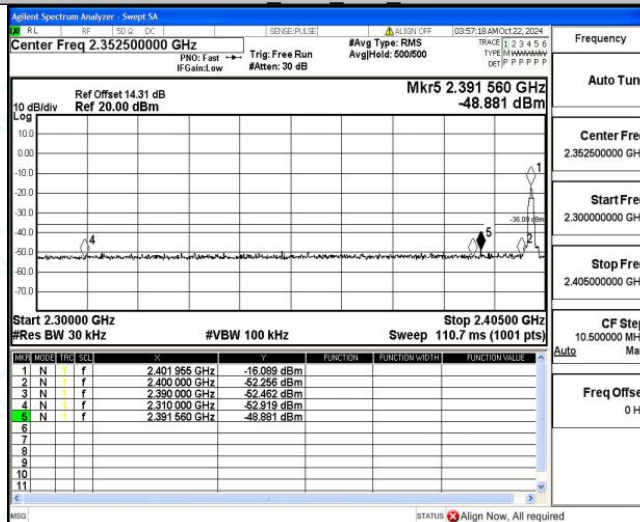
Agilent Spectrum Analyzer - Swept SA
RL RF 50Ω DC SENSE:PULSE ALIGN OFF 03:57:18 AM Oct 22, 2024
Center Freq 2.352500000 GHz
PNO: Fast
IFGain:Low
Trig: Free Run
#Atten: 30 dB
#Avg Type: RMS
Avg|Hold: 500/500
TRACE 1 2 3 4 5 6
TYPE M WWWWW
DET P P P P P P
Frequency

Ref Offset 14.31 dB
10 dB/div Ref 20.00 dBm
Log
Mkr5 2.391 560 GHz
-48.881 dBm
Auto Tun

10.0
0.00
-10.0
-20.0
-30.0
-40.0
-50.0
-60.0
-70.0
-36.09 dBm
1
2
4
5

Center Fre
2.352500000 GH

Start Fre
2.300000000 GH

Stop Fre
2.405000000 GH

Start 2.30000 GHz
#Res BW 30 kHz
#VBW 100 kHz
Stop 2.40500 GHz
Sweep 110.7 ms (1001 pts)

CF Step
10.500000 MH
Auto Ma

| MKR | MODE | TRC | SCL | X | Y | FUNCTION | FUNCTION WIDTH | FUNCTION VALUE |
|---|---|---|---|---|---|---|---|---|
| 1 | N | 1 | f | 2.401 955 GHz | -16.089 dBm | | | |
| 2 | N | 1 | f | 2.400 000 GHz | -52.256 dBm | | | |
| 3 | N | 1 | f | 2.390 000 GHz | -52.462 dBm | | | |
| 4 | N | 1 | f | 2.310 000 GHz | -52.919 dBm | | | |
| 5 | N | 1 | f | 2.391 560 GHz | -48.881 dBm | | | |
| 6 | | | | | | | | |
| 7 | | | | | | | | |
| 8 | | | | | | | | |
| 9 | | | | | | | | |
| 10 | | | | | | | | |
| 11 | | | | | | | | |

Freq Offse
0 H

MSG
STATUS Align Now, All required